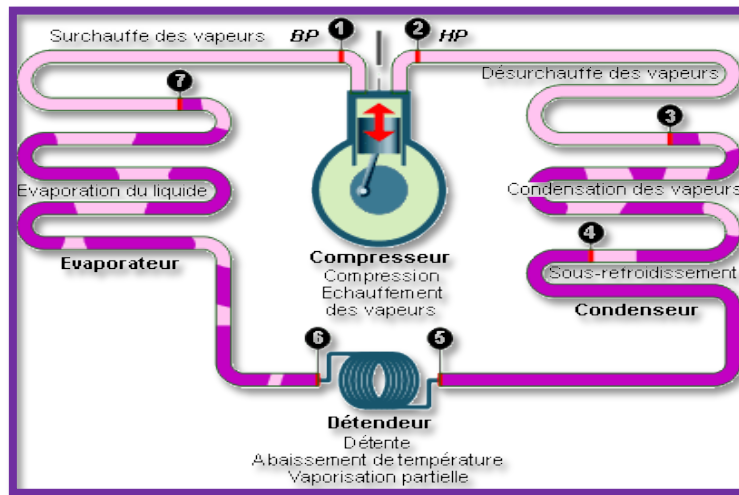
Surchauffe des vapeurs BP 1 2 HP

Désurchauffe des vapeurs

7

3

Evaporation du liquide

Condensation des vapeurs

4

Evaporateur

Compresseur
Compression
Echauffement
des vapeurs

Sous-refroidissement

Condenseur

6

5

Détendeur
Détente
Abaissement de température
Vaporisation partielle